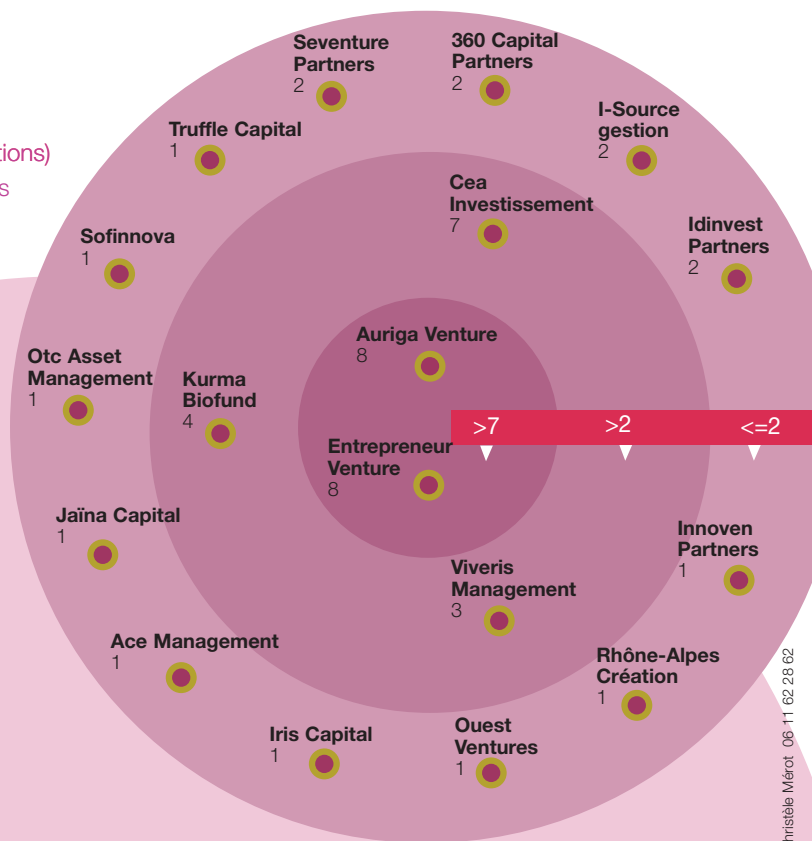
tions)
s

Seventure Partners
2

360 Capital Partners
2

Truffle Capital
1

I-Source gestion
2

Cea Investissement
7

Sofinnova
1

Idinvest Partners
2

Auriga Venture
8

Otc Asset Management
1

Kurma Biofund
4

>7

>2

<=2

Entrepreneur Venture
8

Jaïna Capital
1

Innoven Partners
1

Viveris Management
3

Ace Management
1

Rhône-Alpes Création
1

Iris Capital
1

Ouest Ventures
1

hristèle Mérot 06 11 62 28 62